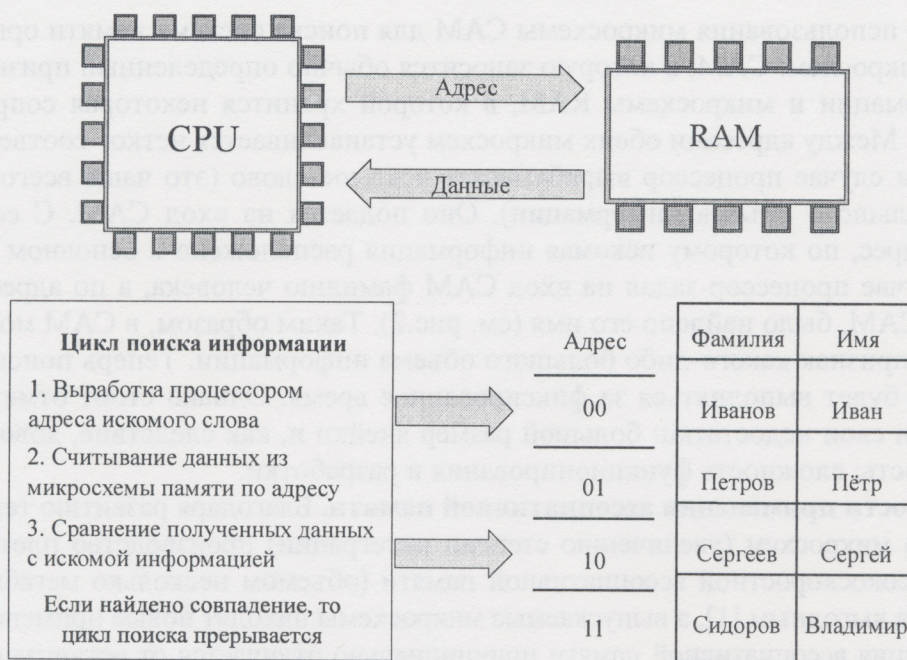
CPU

RAM

Адрес

Данные

Цикл поиска информации

1. Выработка процессором адреса искомого слова

2. Считывание данных из микросхемы памяти по адресу

3. Сравнение полученных данных с искомой информацией

Если найдено совпадение, то цикл поиска прерывается

| Адрес | Фамилия | Имя |
|---|---|---|
| 00 | Иванов | Иван |
| 01 | Петров | Пётр |
| 10 | Сергеев | Сергей |
| 11 | Сидоров | Владимир |